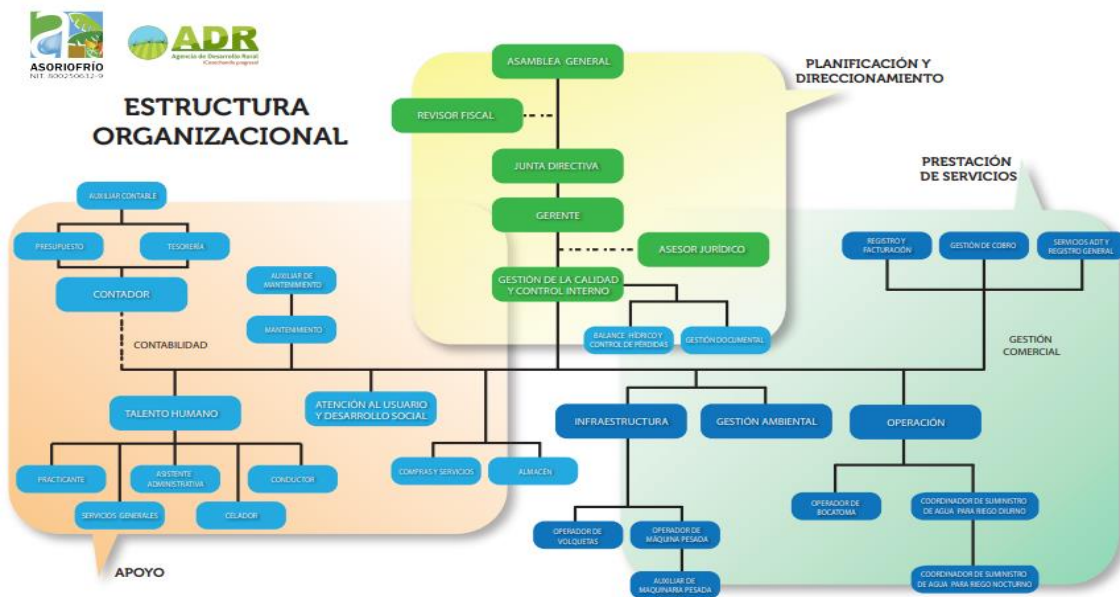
ASORIOFRÍO
NIT. 800250632-9

ADR
Agencia de Desarrollo Rural

ESTRUCTURA ORGANIZACIONAL

PLANIFICACIÓN Y DIRECCIONAMIENTO

ASAMBLEA GENERAL

REVISOR FISCAL

JUNTA DIRECTIVA

GERENTE

ASESOR JURÍDICO

GESTIÓN DE LA CALIDAD Y CONTROL INTERNO

BALANCE HÍDRICO Y CONTROL DE PÉRDIDAS

GESTIÓN DOCUMENTAL

PRESTACIÓN DE SERVICIOS

REGISTRO Y FACTURACIÓN

GESTIÓN DE COBRO

SERVICIOS ADT Y REGISTRO GENERAL

GESTIÓN COMERCIAL

AUXILIAR CONTABLE

PRESUPUESTO

TESORERÍA

CONTADOR

CONTABILIDAD

AUXILIAR DE MANTENIMIENTO

MANTENIMIENTO

TALENTO HUMANO

ATENCIÓN AL USUARIO Y DESARROLLO SOCIAL

PRACTICANTE

ASISTENTE ADMINISTRATIVA

CONDUCTOR

SERVICIOS GENERALES

CELADOR

COMPRAS Y SERVICIOS

ALMACÉN

APOYO

INFRAESTRUCTURA

GESTIÓN AMBIENTAL

OPERACIÓN

OPERADOR DE VOLQUETAS

OPERADOR DE MAQUINA PESADA

AUXILIAR DE MAQUINARIA PESADA

OPERADOR DE BOCATOMA

COORDINADOR DE SUMINISTRO DE AGUA PARA RIEGO DIURNO

COORDINADOR DE SUMINISTRO DE AGUA PARA RIEGO NOCTURNO